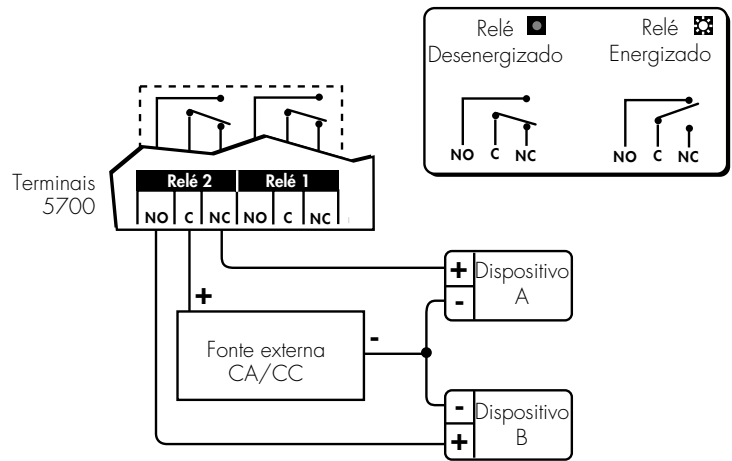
Relé
Desenergizado

Relé
Energizado

NO C NC

NO C NC

Terminais 5700

| Relé 2 | | | Relé 1 | | |
|---|---|---|---|---|---|
| NO | C | NC | NO | C | NC |

+

Fonte externa CA/CC

-

+ Dispositivo A
-

- Dispositivo B
+